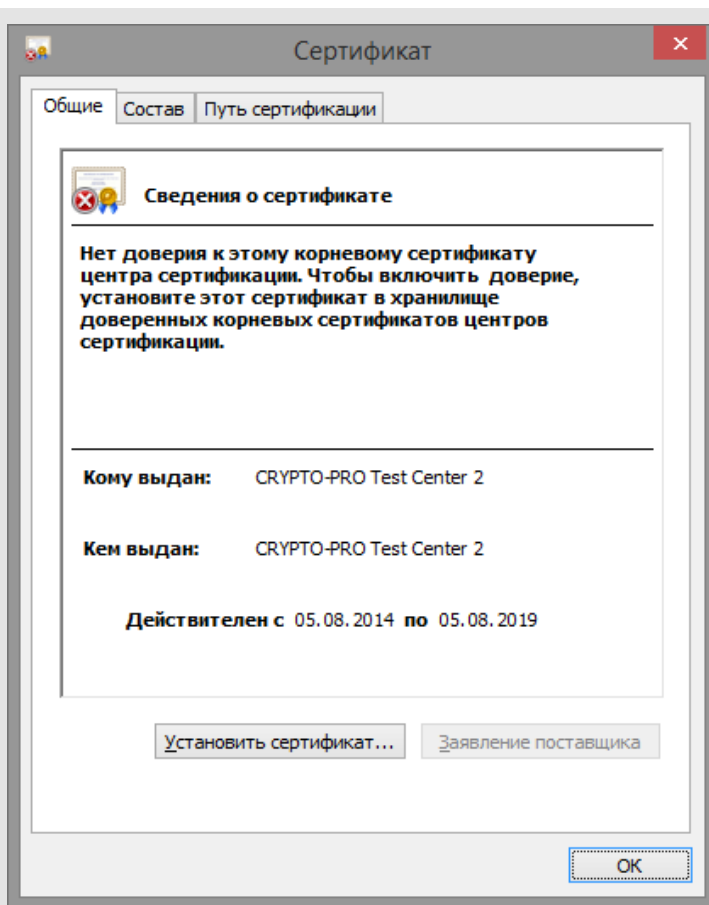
Сертификат

Общие | Состав | Путь сертификации

Сведения о сертификате

Нет доверия к этому корневому сертификату центра сертификации. Чтобы включить доверие, установите этот сертификат в хранилище доверенных корневых сертификатов центров сертификации.

Кому выдан: CRYPTO-PRO Test Center 2

Кем выдан: CRYPTO-PRO Test Center 2

Действителен с 05.08.2014 по 05.08.2019

Установить сертификат... | Заявление поставщика

OK